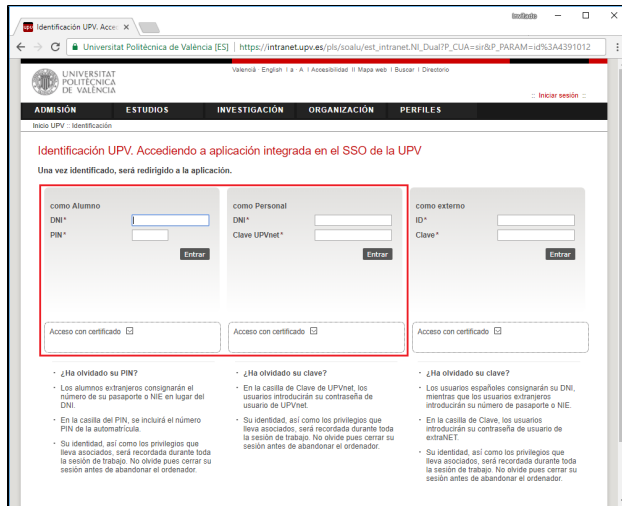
Identificación UPV. Acce ×

Incógnito

Universitat Politècnica de València [ES] | https://intranet.upv.es/pls/soalu/est_intranet.NI_Dual?P_CUA=sir&P_PARAM=id%3A4391012

UNIVERSITAT POLITÈCNICA DE VALÈNCIA

Valencià · English | a · A | Accesibilidad || Mapa web | Buscar | Directorio

:: Iniciar sesión ::

ADMISIÓN ESTUDIOS INVESTIGACIÓN ORGANIZACIÓN PERFILES

Inicio UPV :: Identificación

Identificación UPV. Accediendo a aplicación integrada en el SSO de la UPV

Una vez identificado, será redirigido a la aplicación.

como Alumno
DNI*
PIN*
Entrar

Acceso con certificado

como Personal
DNI*
Clave UPVnet*
Entrar

Acceso con certificado

como externo
ID*
Clave*
Entrar

Acceso con certificado

· ¿Ha olvidado su PIN?
· Los alumnos extranjeros consignarán el número de su pasaporte o NIE en lugar del DNI.
· En la casilla del PIN, se incluirá el número PIN de la automatrícula.
· Su identidad, así como los privilegios que lleva asociados, será recordada durante toda la sesión de trabajo. No olvide pues cerrar su sesión antes de abandonar el ordenador.

· ¿Ha olvidado su clave?
· En la casilla de Clave de UPVnet, los usuarios introducirán su contraseña de usuario de UPVnet.
· Su identidad, así como los privilegios que lleva asociados, será recordada durante toda la sesión de trabajo. No olvide pues cerrar su sesión antes de abandonar el ordenador.

· ¿Ha olvidado su clave?
· Los usuarios españoles consignarán su DNI, mientras que los usuarios extranjeros introducirán su número de pasaporte o NIE.
· En la casilla de Clave, los usuarios introducirán su contraseña de usuario de extraNET.
· Su identidad, así como los privilegios que lleva asociados, será recordada durante toda la sesión de trabajo. No olvide pues cerrar su sesión antes de abandonar el ordenador.